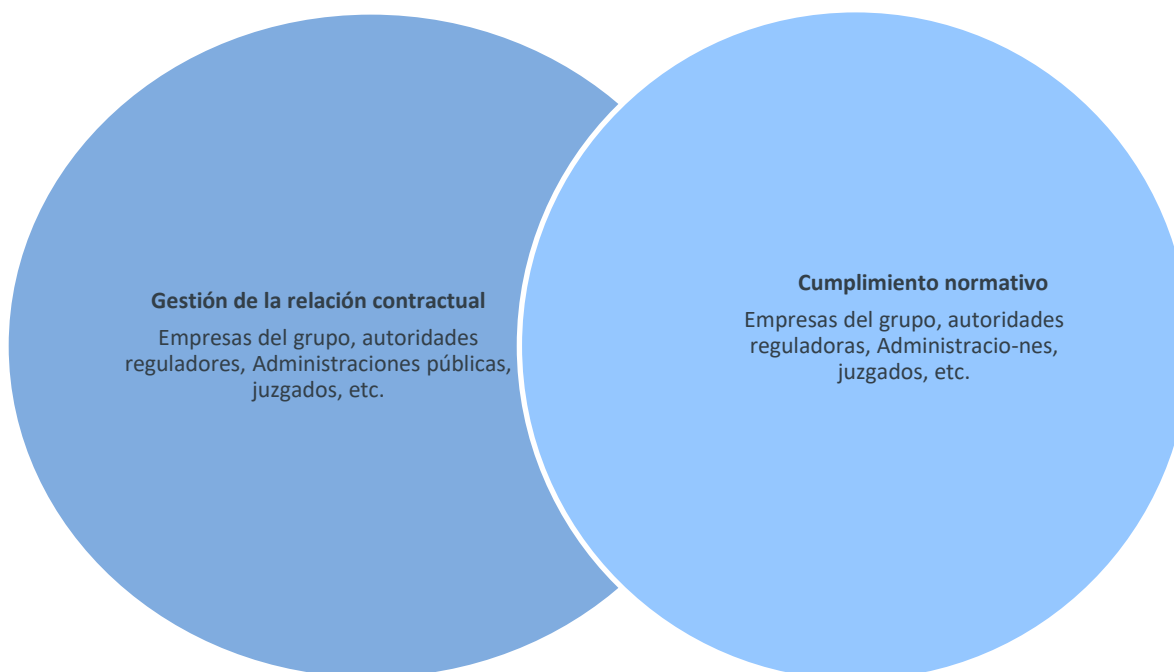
Gestión de la relación contractual

Empresas del grupo, autoridades reguladores, Administraciones públicas, juzgados, etc.

Cumplimiento normativo

Empresas del grupo, autoridades reguladoras, Administracio-nes, juzgados, etc.